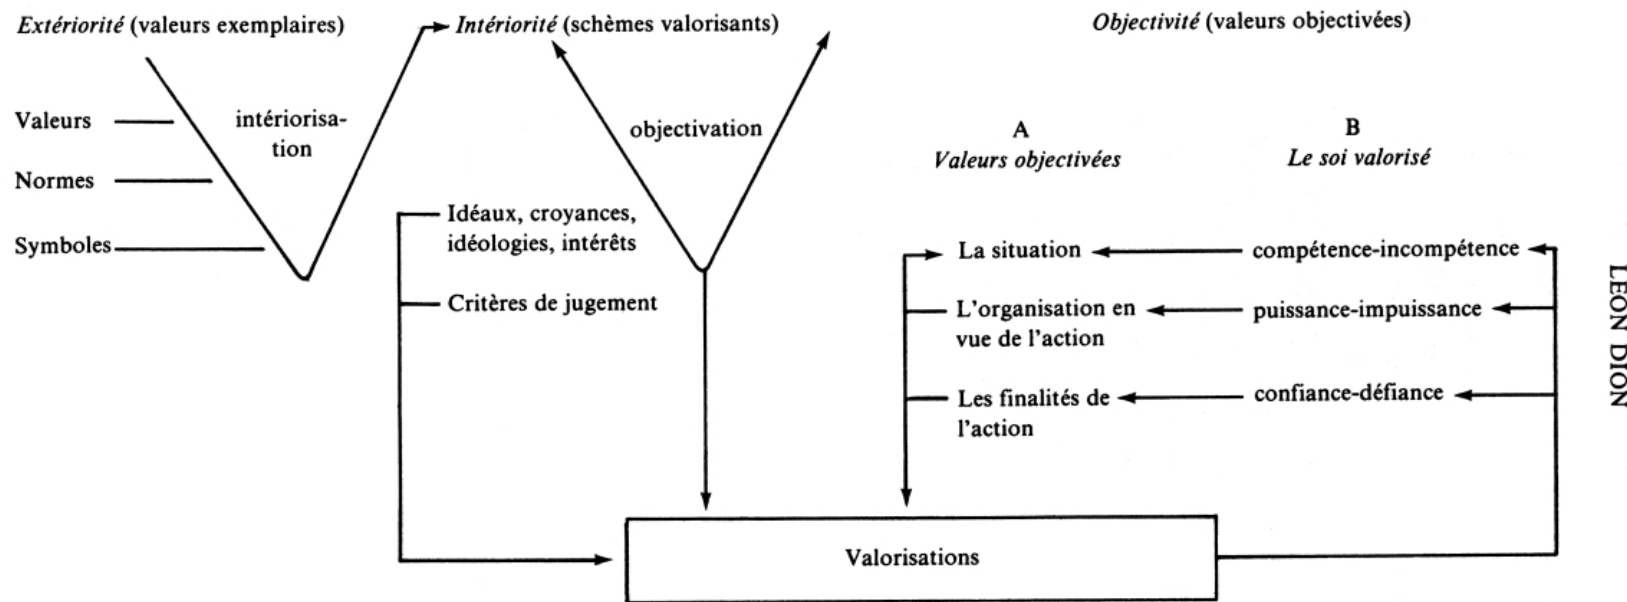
Extériorité (valeurs exemplaires)

Intériorité (schèmes valorisants)

Objectivité (valeurs objectivées)

Valeurs

Normes

Symboles

intériorisation

objectivation

A
Valeurs objectivées

B
Le soi valorisé

Idéaux, croyances, idéologies, intérêts

Critères de jugement

La situation

compétence-incompétence

L'organisation en vue de l'action

puissance-impuissance

Les finalités de l'action

confiance-défiance

Valorisations

LEON DION